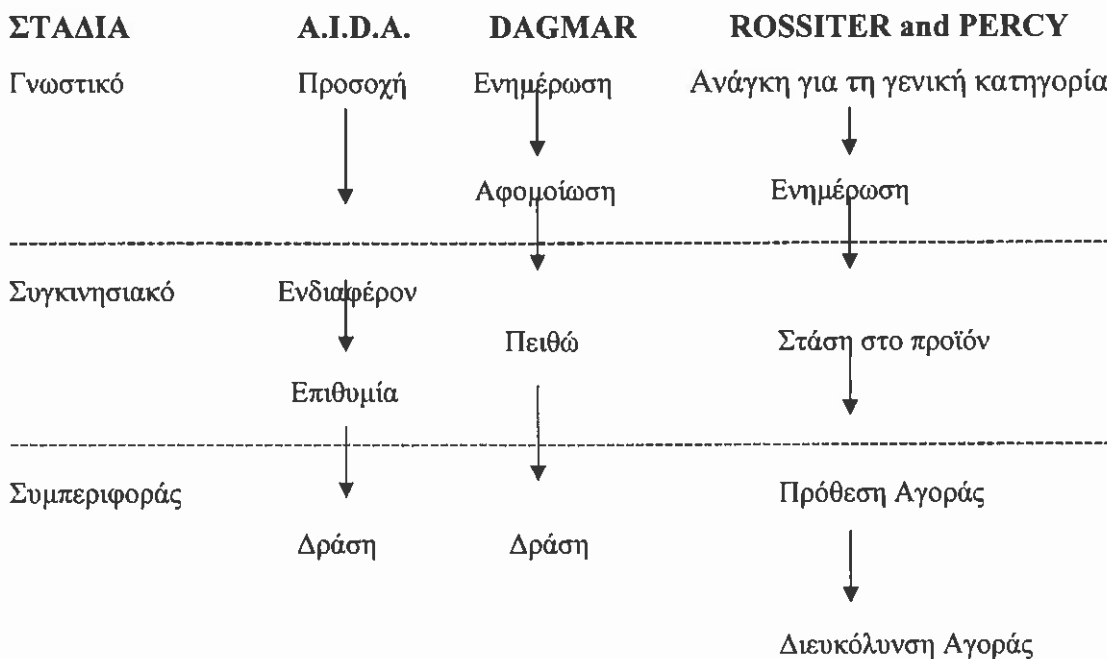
| ΣΤΑΔΙΑ | A.I.D.A. | DAGMAR | ROSSITER and PERCY |
|---|---|---|---|
| Γνωστικό | Προσοχή | Ενημέρωση | Ανάγκη για τη γενική κατηγορία |
| | | Αφομοίωση | Ενημέρωση |
| Συγκινησιακό | Ενδιαφέρον | | |
| | | Πειθώ | Στάση στο προϊόν |
| | Επιθυμία | | |
| Συμπεριφοράς | | | Πρόθεση Αγοράς |
| | Δράση | Δράση | |
| | | | Διευκόλυνση Αγοράς |